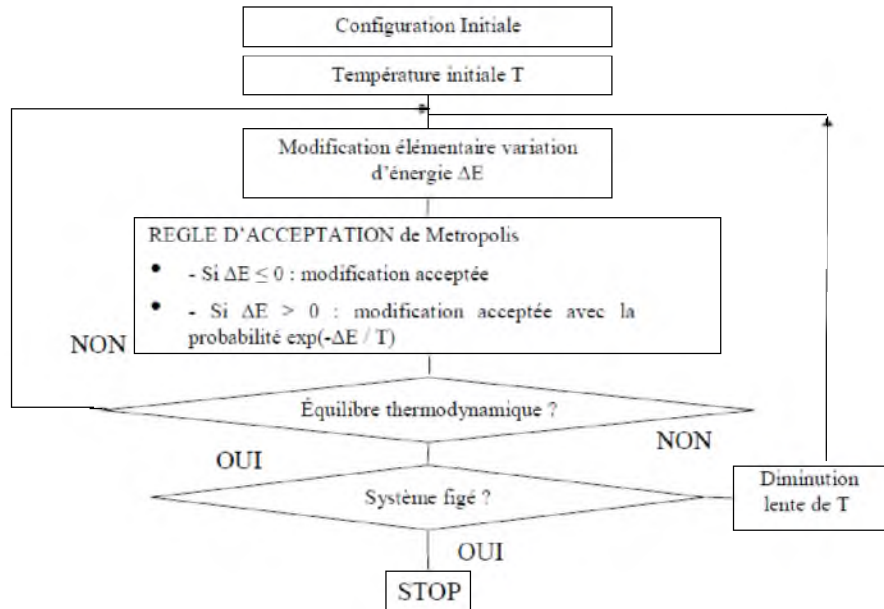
Configuration Initiale

Température initiale T

Modification élémentaire variation d'énergie $\Delta E$

REGLE D'ACCEPTATION de Metropolis

- Si $\Delta E \leq 0$ : modification acceptée

- Si $\Delta E > 0$ : modification acceptée avec la probabilité $\exp(-\Delta E / T)$

NON

Équilibre thermodynamique ?

NON

OUI

Système figé ?

Diminution lente de T

OUI

STOP